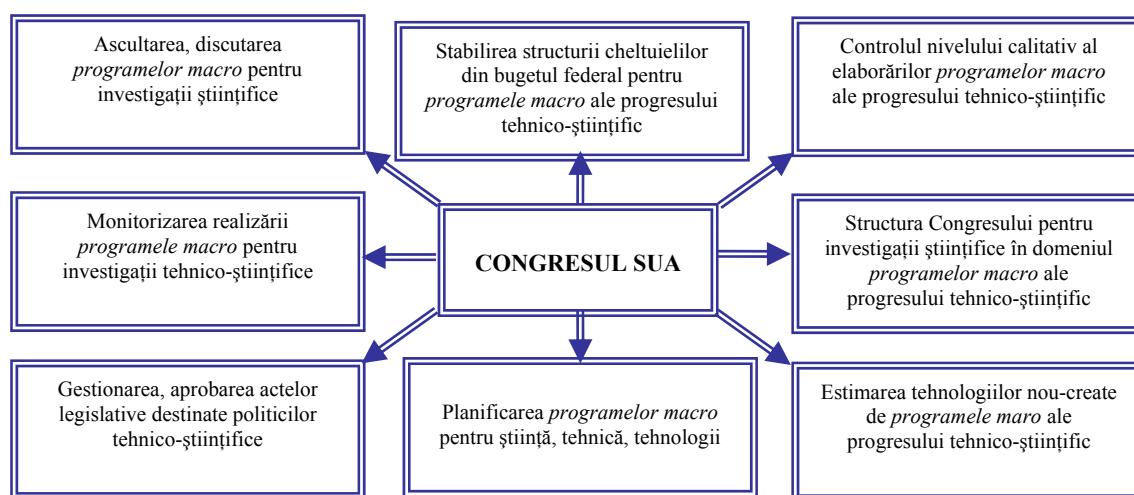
Ascultarea, discutarea *programelor macro* pentru investigații științifice

Stabilirea structurii cheltuielilor din bugetul federal pentru *programele macro* ale progresului tehnico-științific

Controlul nivelului calitativ al elaborărilor *programelor macro* ale progresului tehnico-științific

Monitorizarea realizării *programele macro* pentru investigații tehnico-științifice

CONGRESUL SUA

Structura Congresului pentru investigații științifice în domeniul *programelor macro* ale progresului tehnico-științific

Gestionarea, aprobarea actelor legislative destinate politicilor tehnico-științifice

Planificarea *programelor macro* pentru știință, tehnică, tehnologii

Estimarea tehnologiilor nou-create de *programele maro* ale progresului tehnico-științific